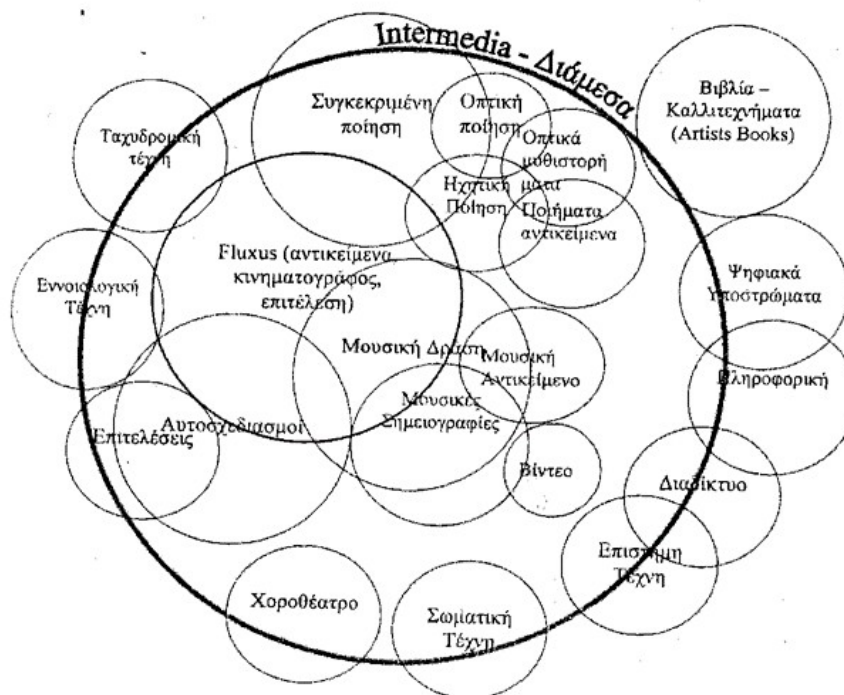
Intermedia - Διάμεσα

Βιβλία – Καλλιτεχνήματα (Artists Books)

Ταχυδρομική τέχνη

Συγκεκριμένη ποίηση

Οπτική ποίηση

Οπτικά μυθιστορήματα

Ηχητική Ποίηση

Ποιήματα αντικείμενα

Fluxus (αντικείμενα, κινηματογράφος, επιτέλεση)

Εννοιολογική Τέχνη

Ψηφιακά Υποστρώματα

Μουσική Δράση

Μουσική Αντικείμενο

Πληροφορική

Αυτοσχεδιασμοί

Επιτελέσεις

Μουσικές Σημειογραφίες

Βίντεο

Διαδίκτυο

Επιστήμη Τέχνη

Χοροθέατρο

Σωματική Τέχνη